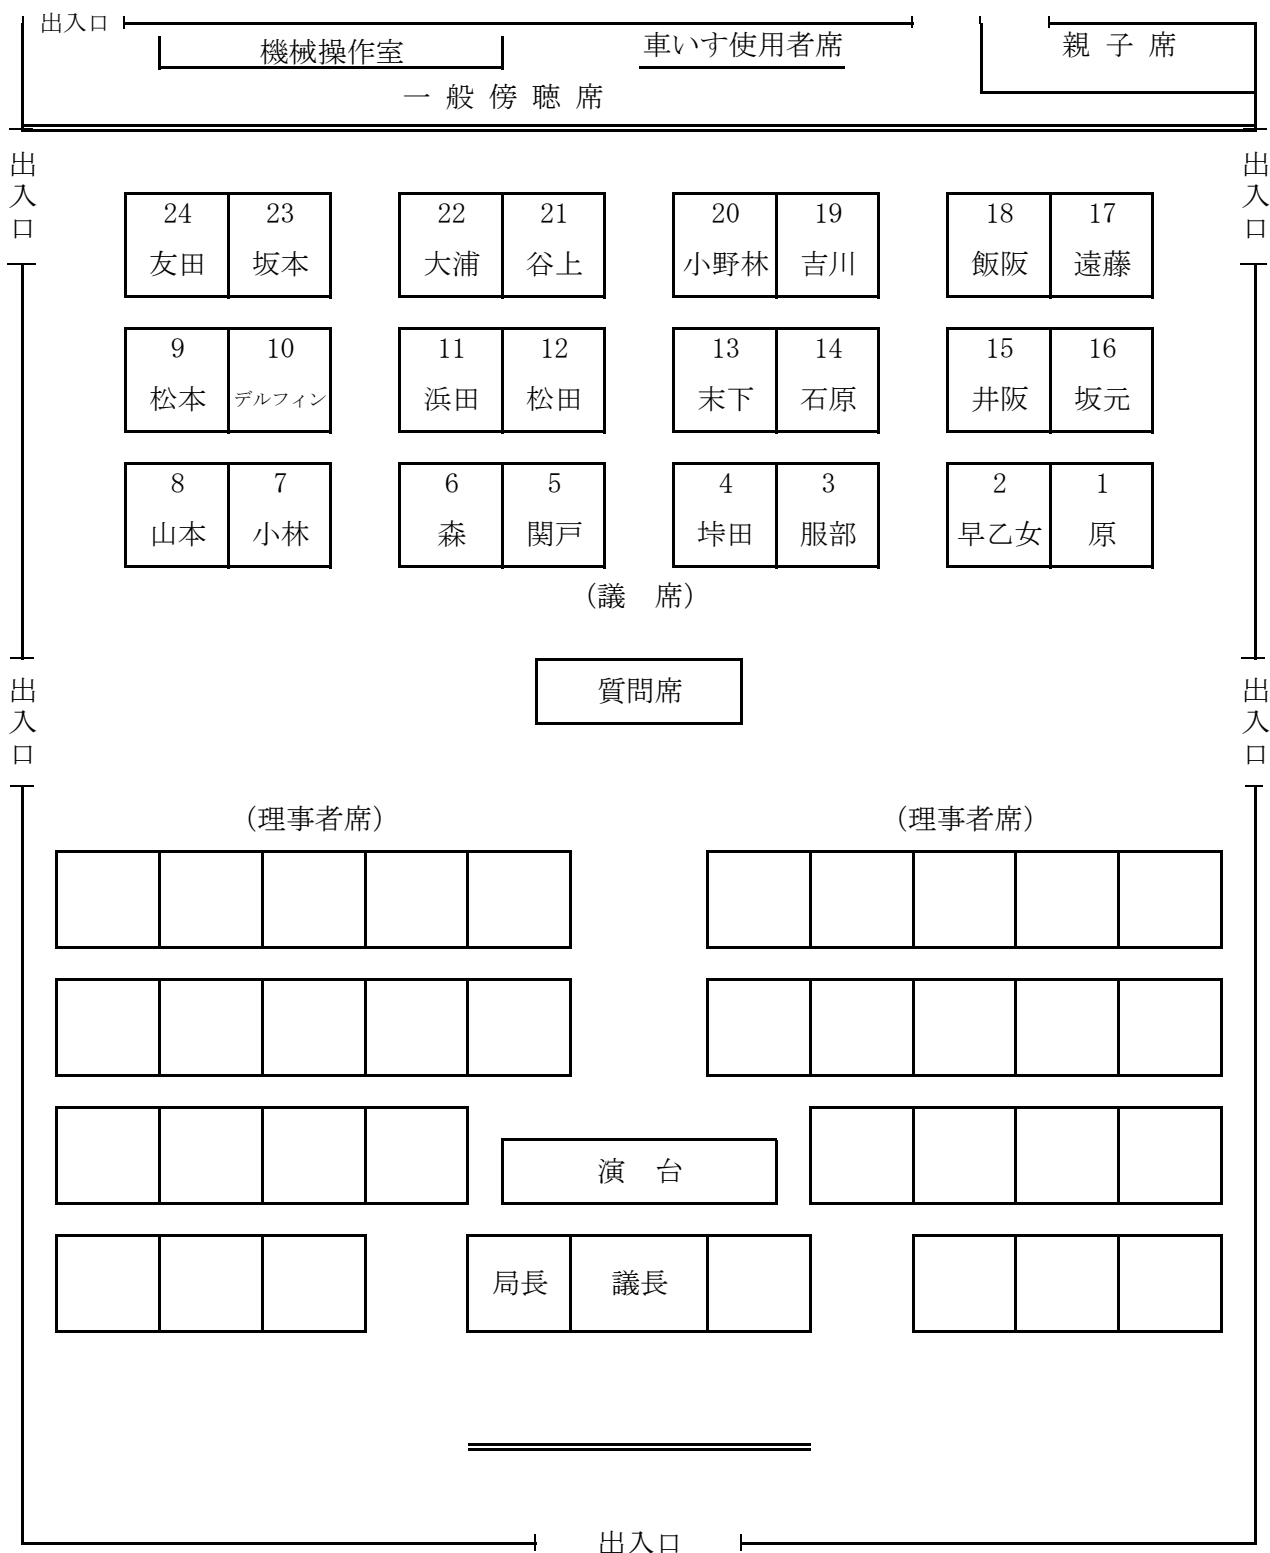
出入口

機械操作室

車いす使用者席

親 子 席

一 般 傍 聴 席

出入口

出入口

| 24 | 23 |
|---|---|
| 友田 | 坂本 |

| 22 | 21 |
|---|---|
| 大浦 | 谷上 |

| 20 | 19 |
|---|---|
| 小野林 | 吉川 |

| 18 | 17 |
|---|---|
| 飯阪 | 遠藤 |

| 9 | 10 |
|---|---|
| 松本 | デルフィン |

| 11 | 12 |
|---|---|
| 浜田 | 松田 |

| 13 | 14 |
|---|---|
| 末下 | 石原 |

| 15 | 16 |
|---|---|
| 井阪 | 坂元 |

| 8 | 7 |
|---|---|
| 山本 | 小林 |

| 6 | 5 |
|---|---|
| 森 | 関戸 |

| 4 | 3 |
|---|---|
| 垰田 | 服部 |

| 2 | 1 |
|---|---|
| 早乙女 | 原 |

（議　席）

出入口

質問席

出入口

（理事者席）

（理事者席）

演　台

局長

議長

出入口